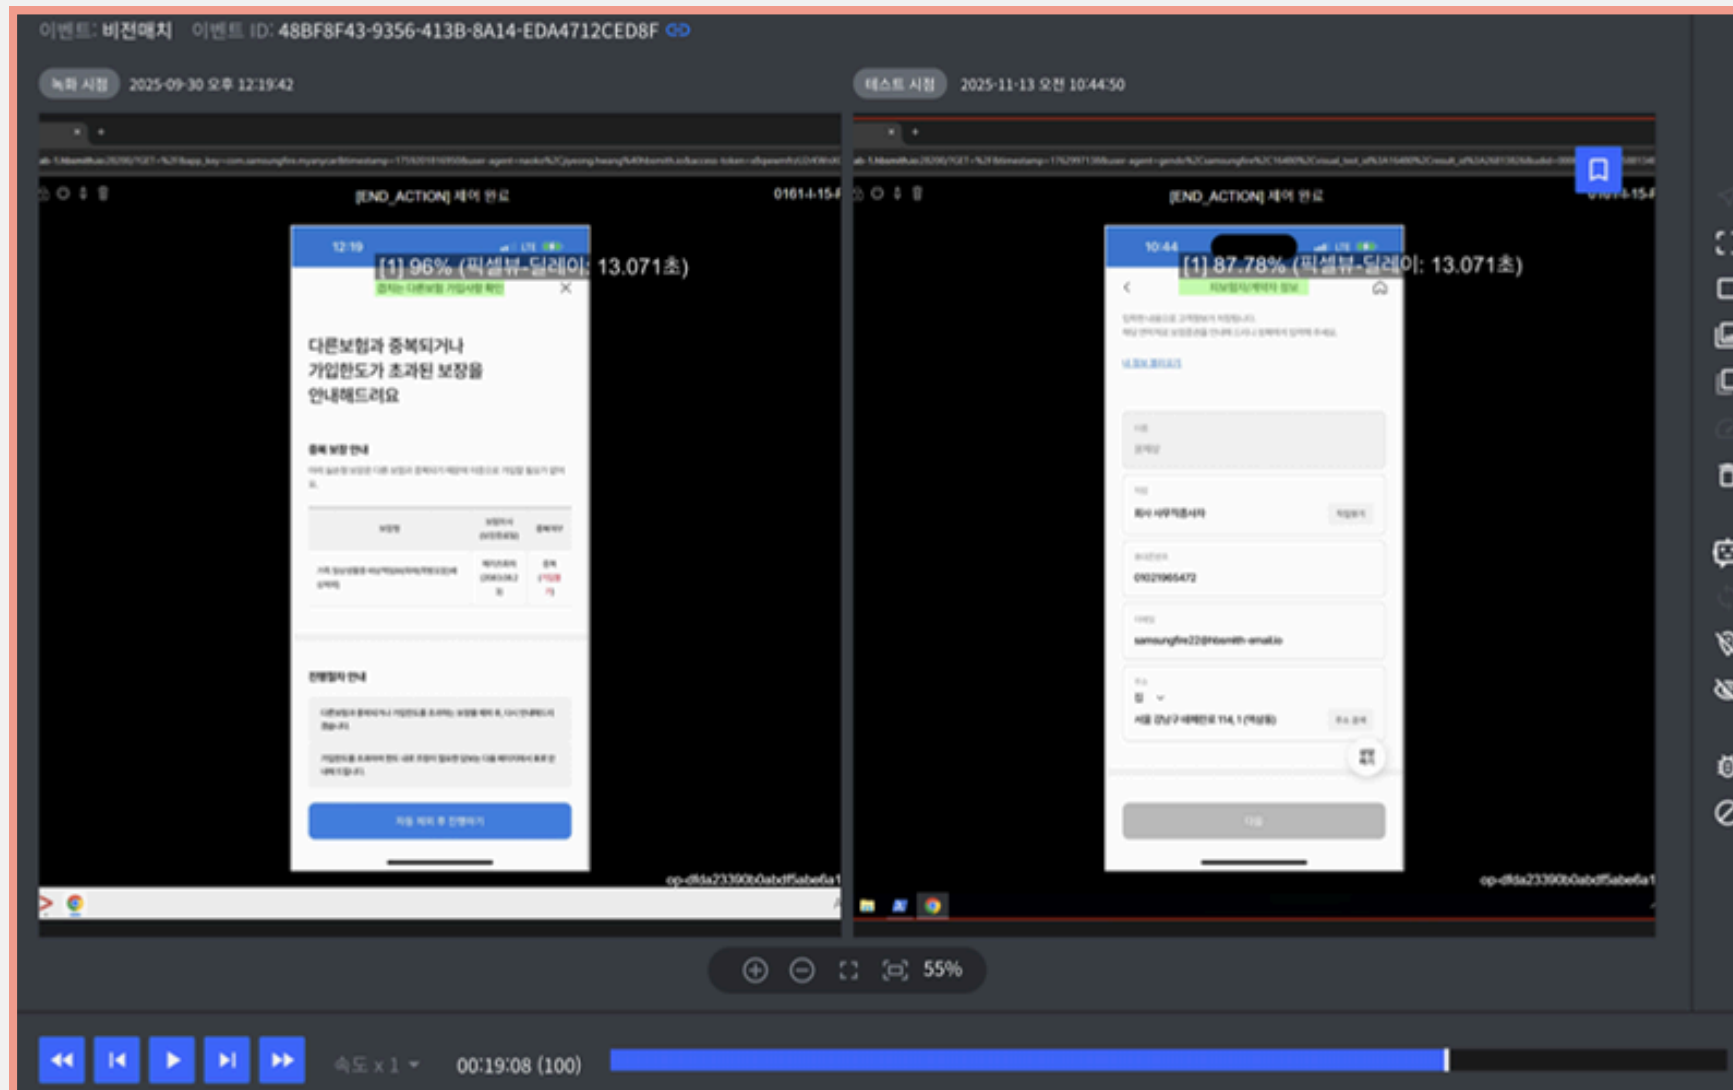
이벤트: 비전매치 이벤트 ID: 48BF8F43-9356-413B-8A14-EDA4712CED8F

녹화 시점 2025-09-30 오후 12:19:42

테스트 시점 2025-11-13 오전 10:44:50

[END_ACTION] 제어 완료 0161-I-15-F

[END_ACTION] 제어 완료 0161-I-15-F

12:19

[1] 96% (픽셀뷰-딜레이: 13.071초)

중복 다른보험 가입사항 확인

다른보험과 중복되거나 가입한도가 초과된 보장을 안내해드려요

중복 보장 안내

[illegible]

진행절차 안내

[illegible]

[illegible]

10:44

[1] 87.78% (픽셀뷰-딜레이: 13.071초)

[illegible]

01021965472

samsungfire22@hbsmith-email.io

다음

op-dfda23390b0abdf5abe6a1

op-dfda23390b0abdf5abe6a1

55%

속도 x 1

00:19:08 (100)